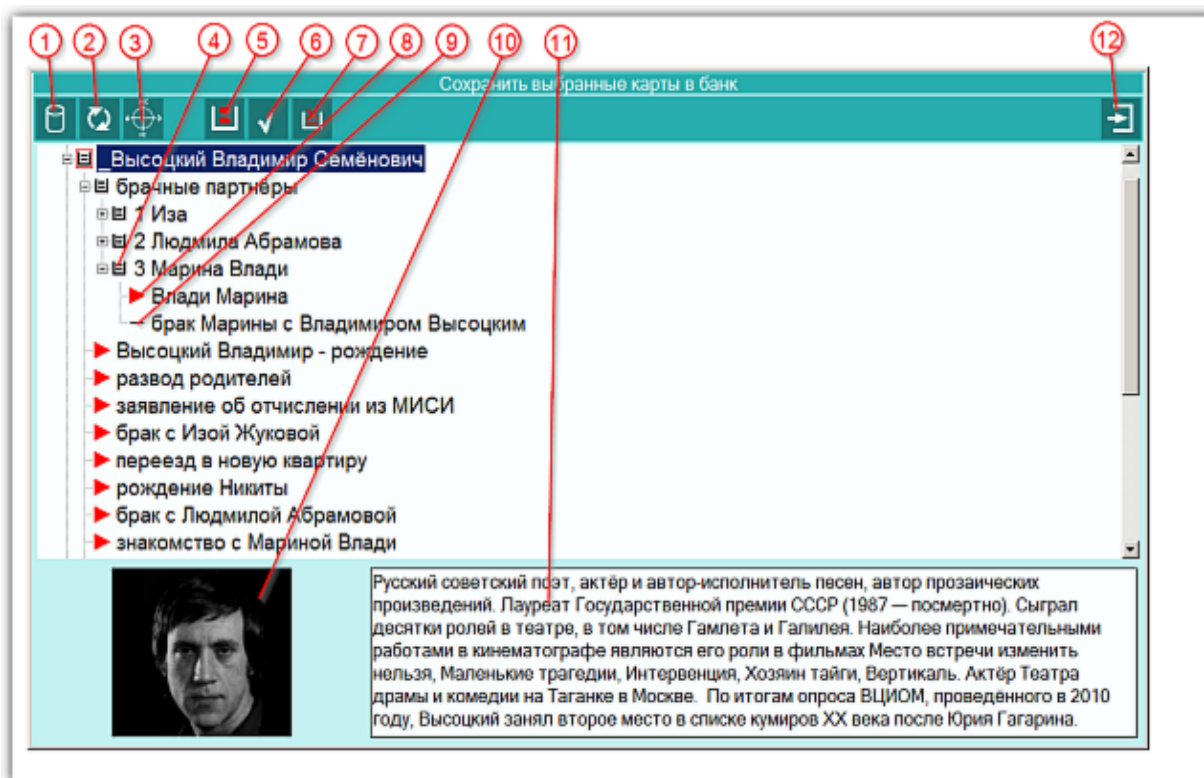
1 2 3 4 5 6 7 8 9 10 11 12

Сохранить выбранные карты в банк

_Высоцкий Владимир Семёнович
брачные партнёры
1 Иза
2 Людмила Абрамова
3 Марина Влади
Влади Марина
брак Марины с Владимиром Высоцким
Высоцкий Владимир - рождение
развод родителей
заявление об отчислении из МИСИ
брак с Изой Жуковой
переезд в новую квартиру
рождение Никиты
брак с Людмилой Абрамовой
знакомство с Мариной Влади

Русский советский поэт, актёр и автор-исполнитель песен, автор прозаических произведений. Лауреат Государственной премии СССР (1987 — посмертно). Сыграл десятки ролей в театре, в том числе Гамлета и Галилея. Наиболее примечательными работами в кинематографе являются его роли в фильмах Место встречи изменить нельзя, Маленькие трагедии, Интервенция, Хозяин тайги, Вертикаль. Актёр Театра драмы и комедии на Таганке в Москве. По итогам опроса ВЦИОМ, проведённого в 2010 году, Высоцкий занял второе место в списке кумиров XX века после Юрия Гагарина.